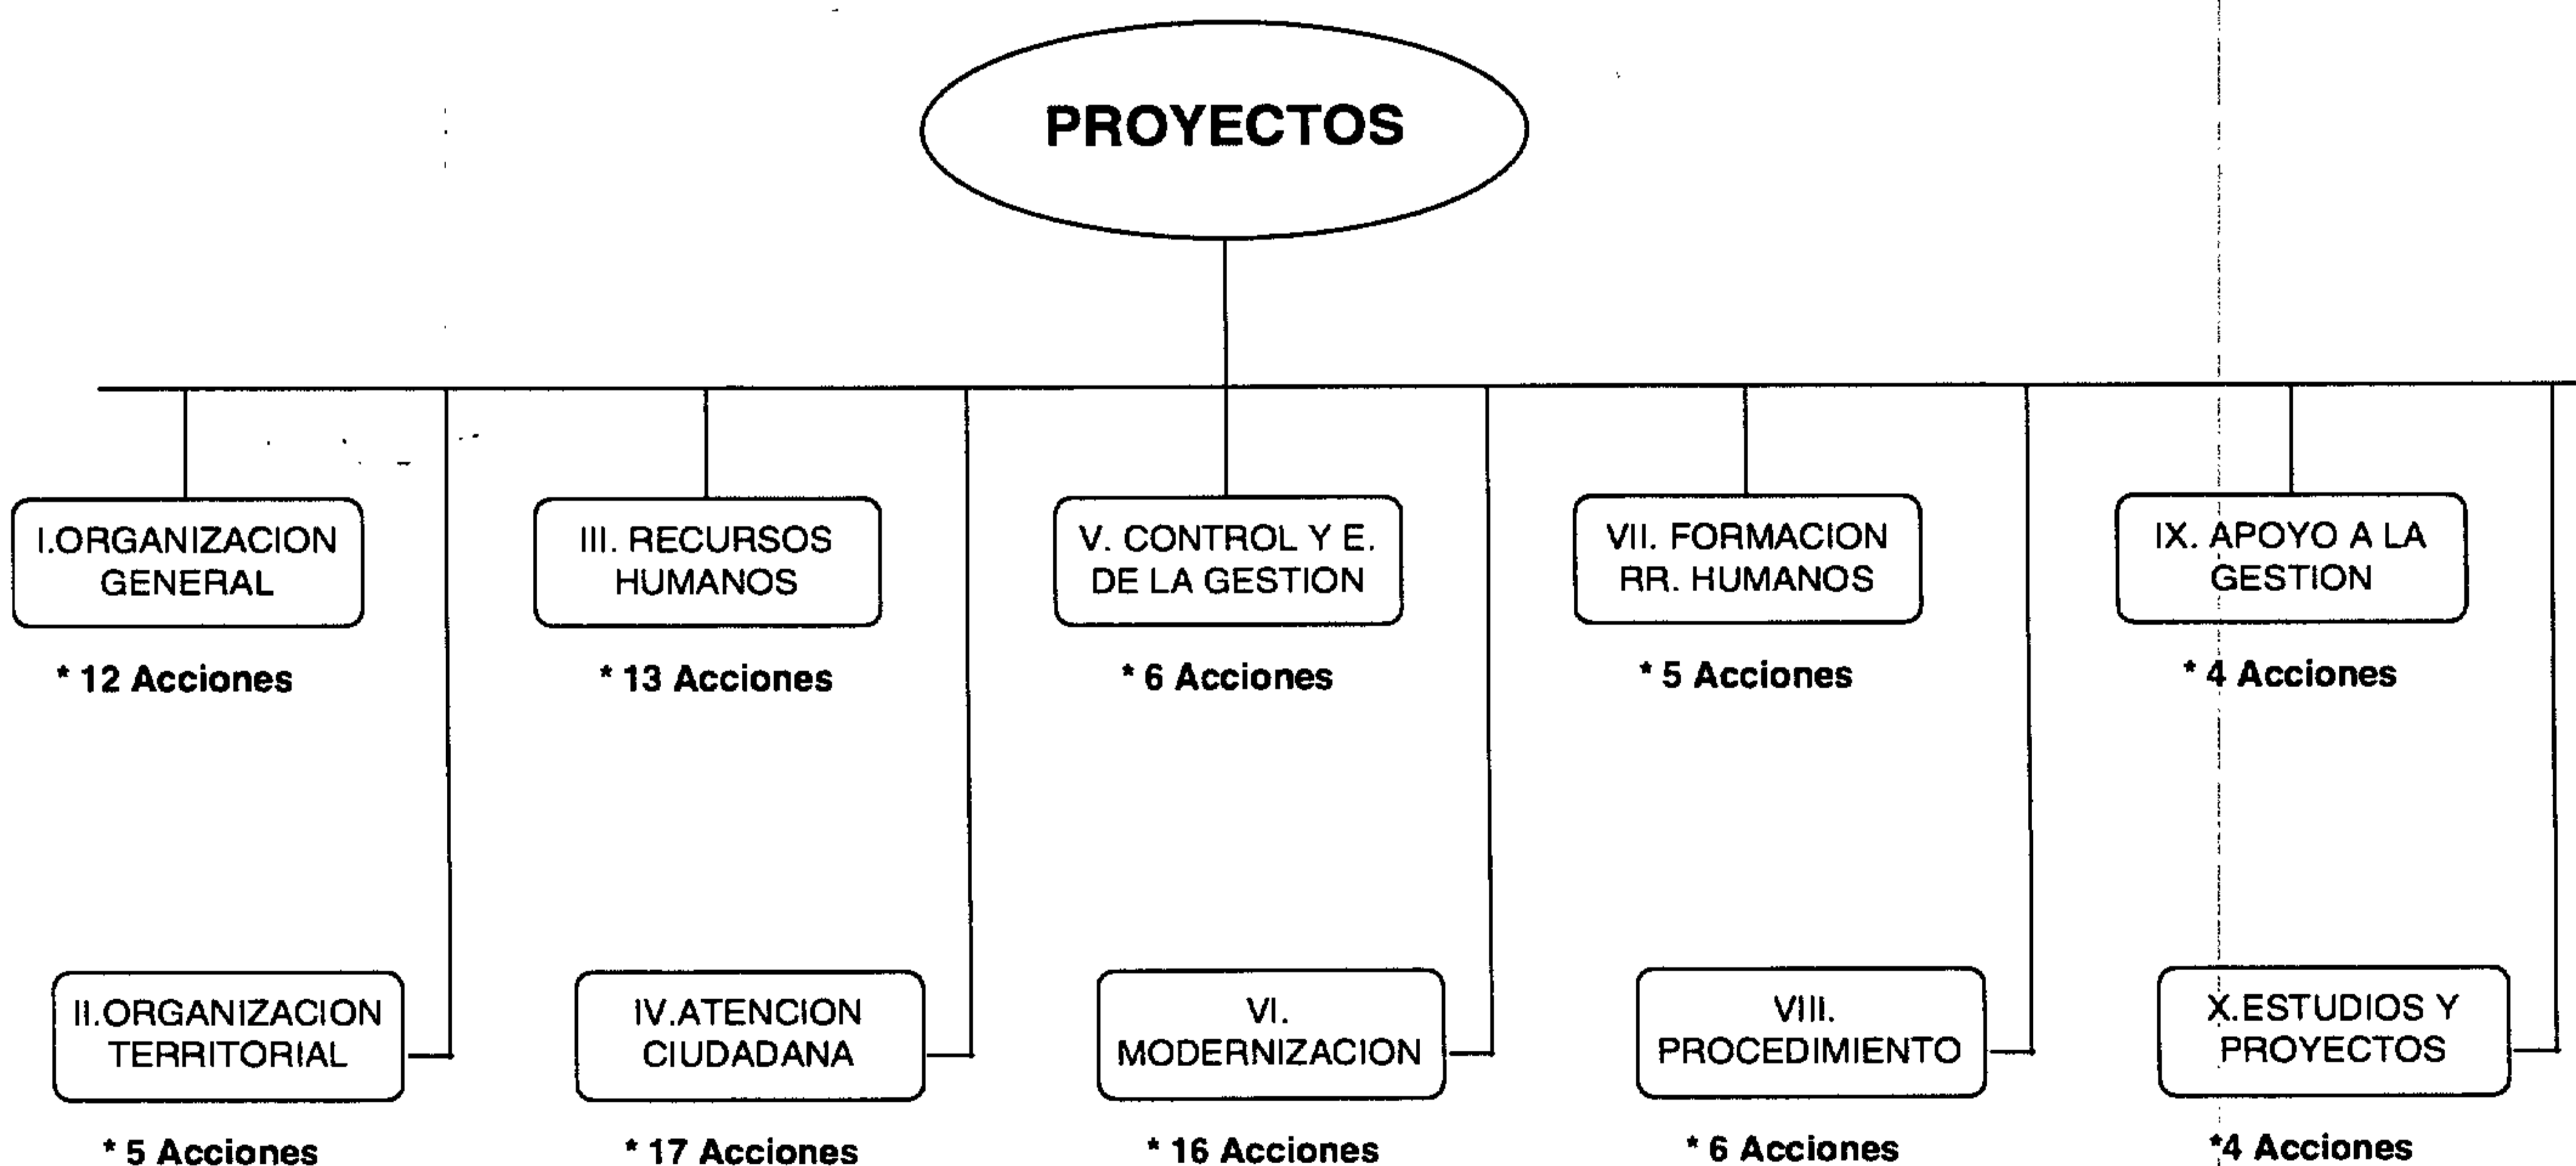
PROYECTOS

I.ORGANIZACION GENERAL

* 12 Acciones

II.ORGANIZACION TERRITORIAL

* 5 Acciones

III. RECURSOS HUMANOS

* 13 Acciones

IV.ATENCION CIUDADANA

* 17 Acciones

V. CONTROL Y E. DE LA GESTION

* 6 Acciones

VI. MODERNIZACION

* 16 Acciones

VII. FORMACION RR. HUMANOS

* 5 Acciones

VIII. PROCEDIMIENTO

* 6 Acciones

IX. APOYO A LA GESTION

* 4 Acciones

X.ESTUDIOS Y PROYECTOS

*4 Acciones